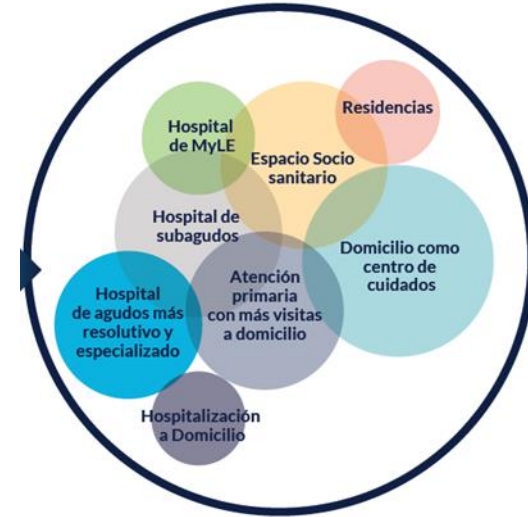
Hospital de MyLE

Espacio Socio sanitario

Residencias

Hospital de subagudos

Domicilio como centro de cuidados

Hospital de agudos más resolutivo y especializado

Atención primaria con más visitas a domicilio

Hospitalización a Domicilio